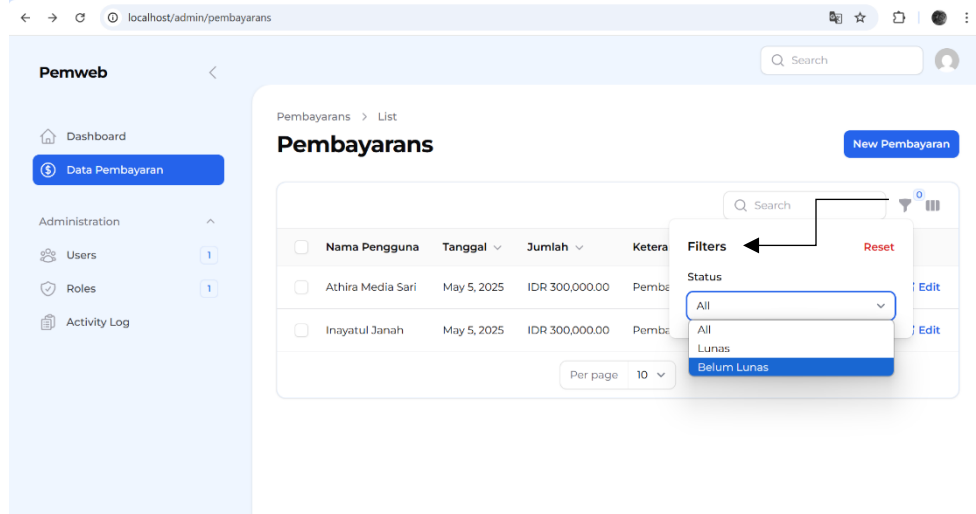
localhost/admin/pembayarans

Pemweb

Search

Dashboard

Data Pembayaran

Administration

Users 1

Roles 1

Activity Log

Pembayarans > List

Pembayarans

New Pembayaran

Search

0

Filters

Reset

Status

All

All

Lunas

Belum Lunas

| | Nama Pengguna | Tanggal | Jumlah | Ketera | |
|---|---|---|---|---|---|
| | Athira Media Sari | May 5, 2025 | IDR 300,000.00 | Pemba | Edit |
| | Inayatul Janah | May 5, 2025 | IDR 300,000.00 | Pemba | Edit |

Per page 10